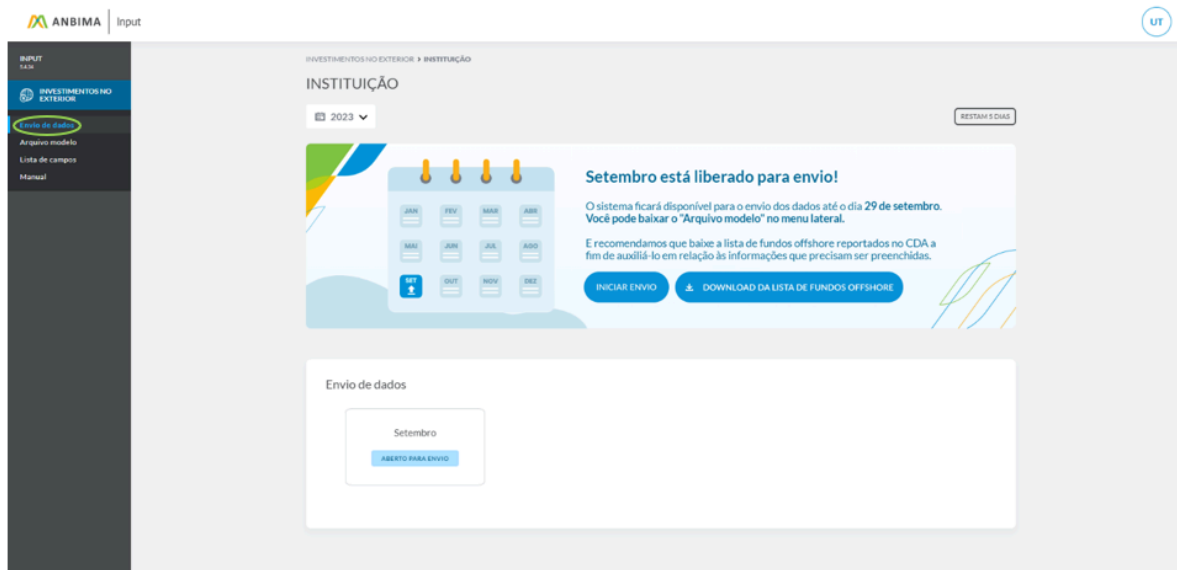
ANBIMA | Input

UT

INPUT
5.4.16

INVESTIMENTOS NO EXTERIOR

Envio de dados
Arquivo modelo
Lista de campos
Manual

INVESTIMENTOS NO EXTERIOR > INSTITUIÇÃO

INSTITUIÇÃO

2023

RESTAM 5 DIAS

JAN FEV MAR ABR
MAI JUN JUL AGO
SET OUT NOV DEZ

Setembro está liberado para envio!

O sistema ficará disponível para o envio dos dados até o dia 29 de setembro. Você pode baixar o "Arquivo modelo" no menu lateral.

E recomendamos que baixe a lista de fundos offshore reportados no CDA a fim de auxiliá-lo em relação às informações que precisam ser preenchidas.

INICIAR ENVIO

DOWNLOAD DA LISTA DE FUNDOS OFFSHORE

Envio de dados

Setembro

ABERTO PARA ENVIO